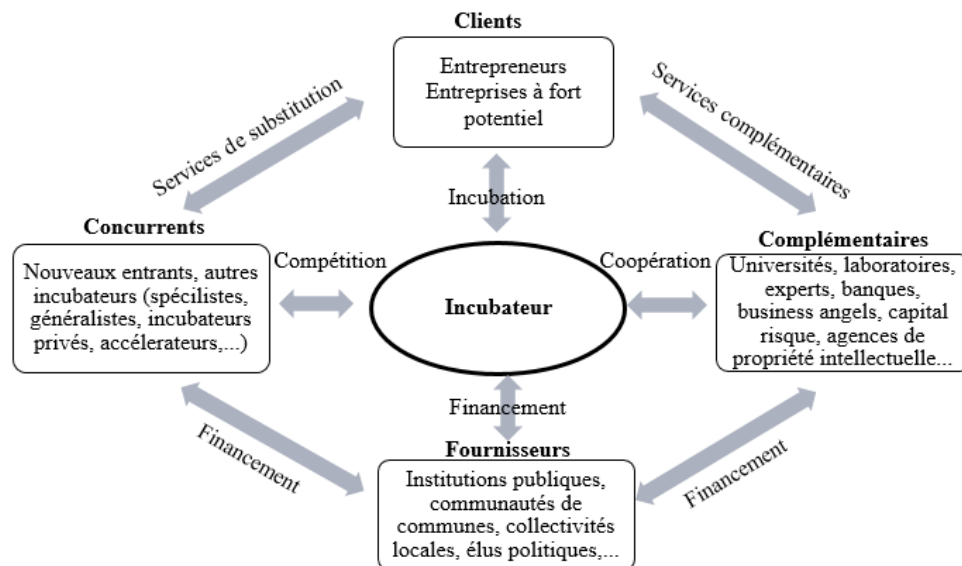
Clients

Entrepreneurs
Entreprises à fort potentiel

Services de substitution

Services complémentaires

Incubation

Concurrents

Nouveaux entrants, autres incubateurs (spécilistes, généralistes, incubateurs privés, accélerateurs,...)

Compétition

Incubateur

Coopération

Complémentaires

Universités, laboratoires, experts, banques, business angels, capital risque, agences de propriété intellectuelle...

Financement

Financement

Fournisseurs

Institutions publiques, communautés de communes, collectivités locales, élus politiques,...

Financement